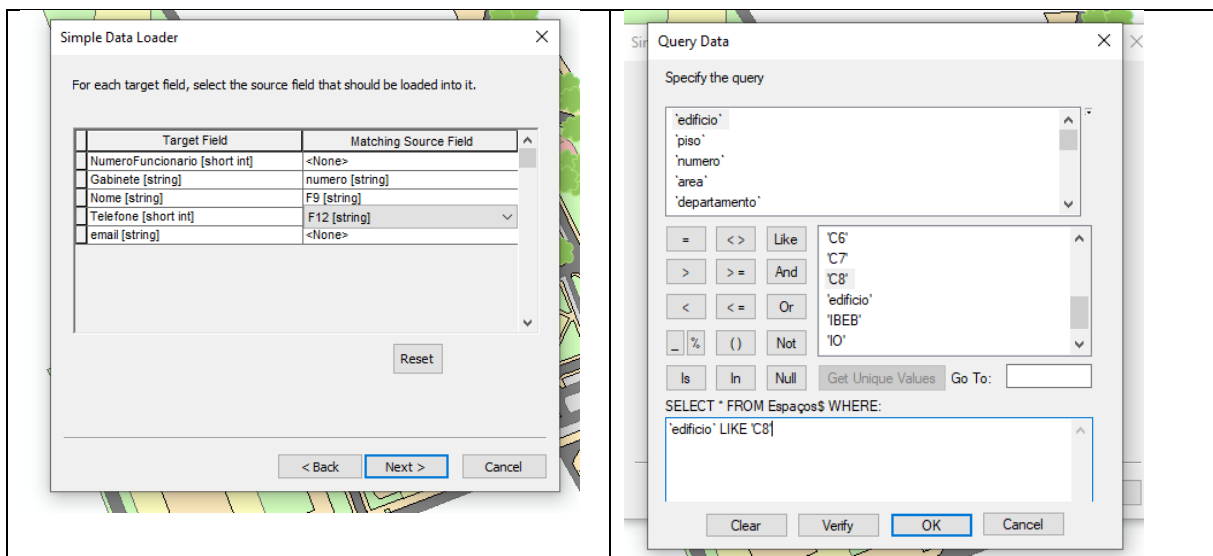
Simple Data Loader

For each target field, select the source field that should be loaded into it.

| Target Field | Matching Source Field |
|---|---|
| NumeroFuncionario [short int] | <None> |
| Gabinete [string] | numero [string] |
| Nome [string] | F9 [string] |
| Telefone [short int] | F12 [string] |
| email [string] | <None> |

Reset

< Back Next > Cancel

Sir

Query Data

Specify the query

`edificio`
`piso`
`numero`
`area`
`departamento`

= <> Like
> >= And
< <= Or
_ % () Not
Is In Null

'C6'
'C7'
'C8'
'edificio'
'IBEB'
'IO'

Get Unique Values Go To:

SELECT * FROM Espaços$ WHERE:

`edificio` LIKE 'C8'

Clear Verify OK Cancel